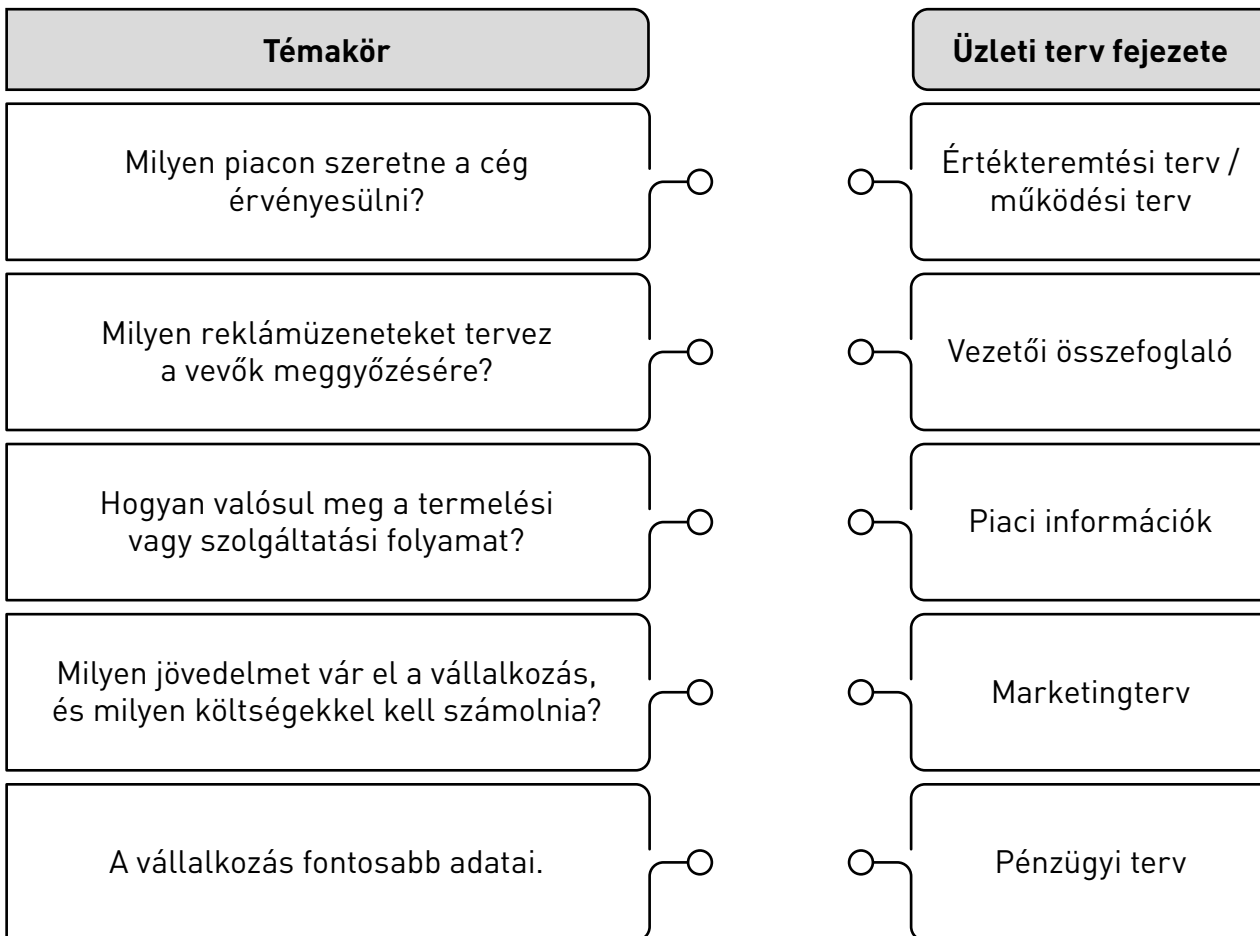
| Témakör | Üzleti terv fejezete |
|---|---|
| Milyen piacon szeretne a cég érvényesülni? | Értékteremtési terv / működési terv |
| Milyen reklámüzeneteket tervez a vevők meggyőzésére? | Vezetői összefoglaló |
| Hogyan valósul meg a termelési vagy szolgáltatási folyamat? | Piaci információk |
| Milyen jövedelmet vár el a vállalkozás, és milyen költségekkel kell számolnia? | Marketingterv |
| A vállalkozás fontosabb adatai. | Pénzügyi terv |